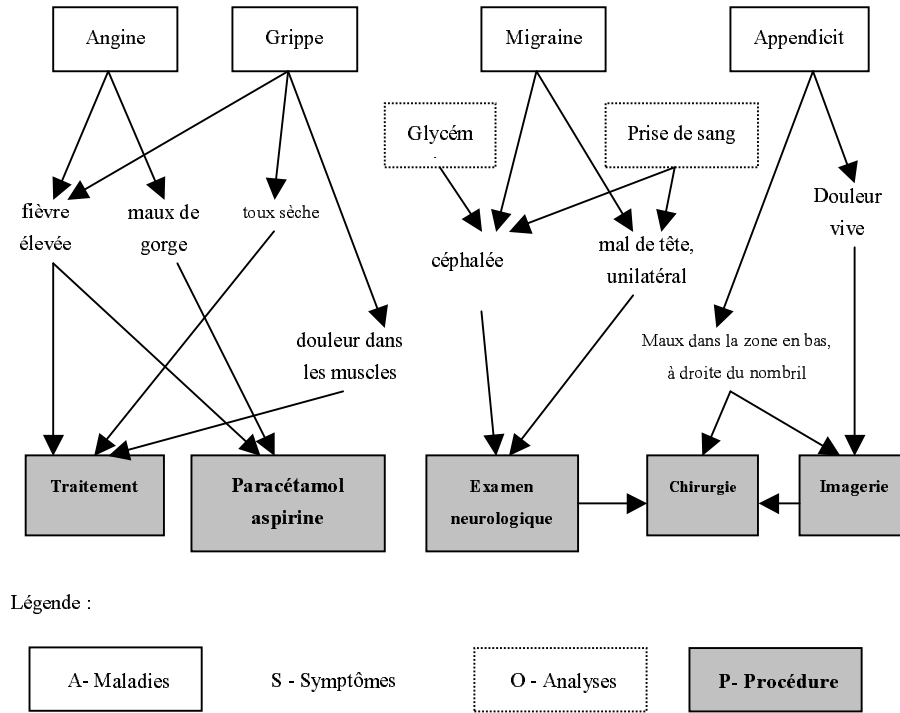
Angine

Grippe

Migraine

Appendicit

Glycém

Prise de sang

fièvre élevée

maux de gorge

toux sèche

céphalée

mal de tête, unilatéral

Douleur vive

douleur dans les muscles

Maux dans la zone en bas, à droite du nombril

Traitement

Paracétamol aspirine

Examen neurologique

Chirurgie

Imagerie

Légende :

A- Maladies

S - Symptômes

O - Analyses

P- Procédure